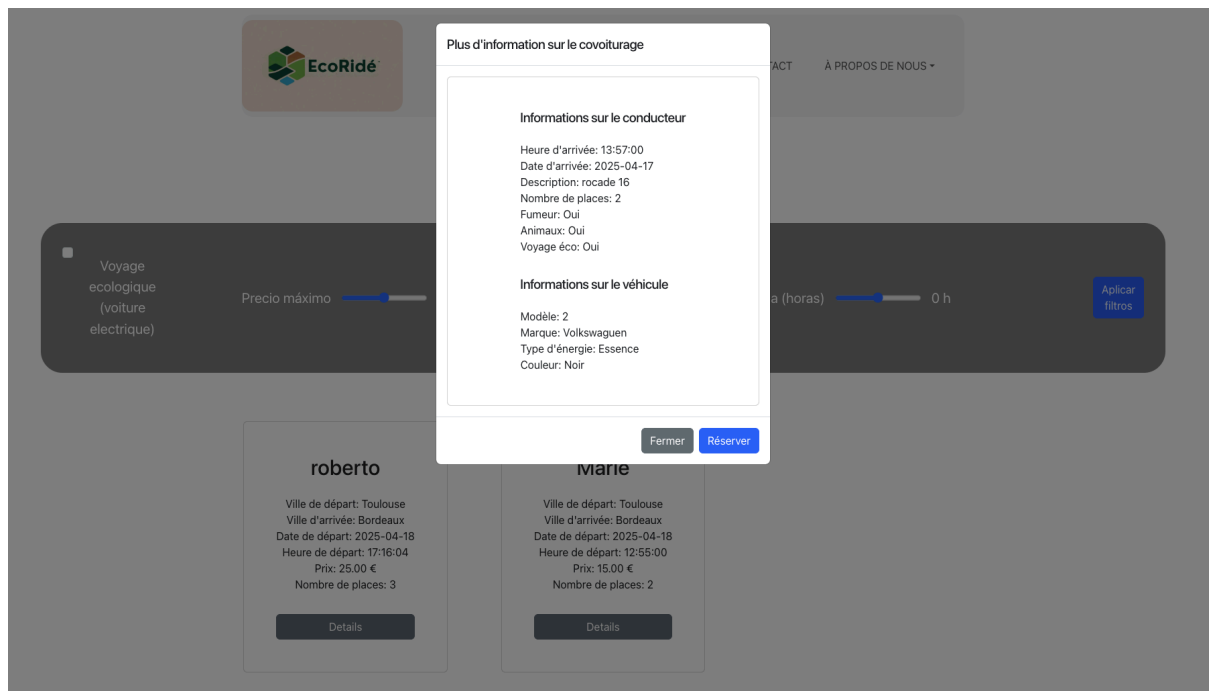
EcoRidé

TACT

À PROPOS DE NOUS

Plus d'information sur le covoiturage

Informations sur le conducteur

Heure d'arrivée: 13:57:00
Date d'arrivée: 2025-04-17
Description: rocade 16
Nombre de places: 2
Fumeur: Oui
Animaux: Oui
Voyage éco: Oui

Informations sur le véhicule

Modèle: 2
Marque: Volkswaguen
Type d'énergie: Essence
Couleur: Noir

Fermer Réserver

Voyage ecologique (voiture electrique)

Precio máximo

a (horas) 0 h

Aplicar filtros

roberto

Ville de départ: Toulouse
Ville d'arrivée: Bordeaux
Date de départ: 2025-04-18
Heure de départ: 17:16:04
Prix: 25.00 €
Nombre de places: 3

Details

Marie

Ville de départ: Toulouse
Ville d'arrivée: Bordeaux
Date de départ: 2025-04-18
Heure de départ: 12:55:00
Prix: 15.00 €
Nombre de places: 2

Details